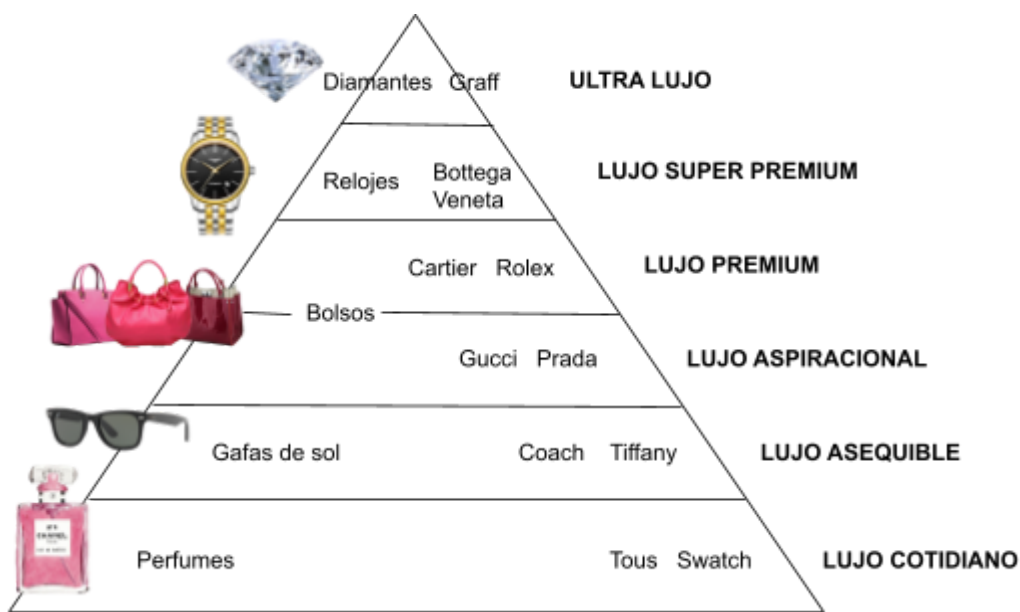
Diamantes Graff

ULTRA LUJO

Relojes Bottega Veneta

LUJO SUPER PREMIUM

Cartier Rolex

LUJO PREMIUM

Bolsos

Gucci Prada

LUJO ASPIRACIONAL

Gafas de sol

Coach Tiffany

LUJO ASEQUIBLE

Perfumes

Tous Swatch

LUJO COTIDIANO

Nº5 CHANEL